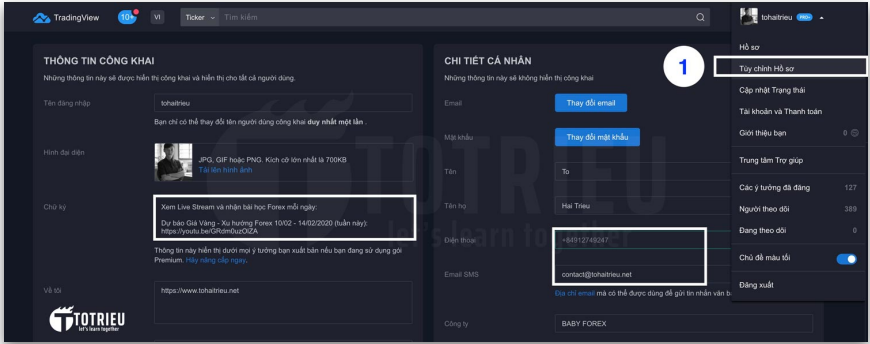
TradingView 10+ VI Ticker Tìm kiếm

tohaitrieu PRO

THÔNG TIN CÔNG KHAI
Những thông tin này sẽ được hiển thị công khai và hiển thị cho tất cả người dùng.

Tên đăng nhập
tohaitrieu
Bạn chỉ có thể thay đổi tên người dùng công khai duy nhất một lần .

Hình đại diện
JPG, GIF hoặc PNG. Kích cỡ lớn nhất là 700KB
Tải lên hình ảnh

Chữ ký
Xem Live Stream và nhận bài học Forex mỗi ngày:
Dự báo Giá Vàng - Xu hướng Forex 10/02 - 14/02/2020 (tuần này): https://youtu.be/GRdm0uzOlZA
Thông tin này hiển thị dưới mọi ý tưởng bạn xuất bản nếu bạn đang sử dụng gói Premium. Hãy nâng cấp ngay.

Về tôi
https://www.tohaitrieu.net

CHI TIẾT CÁ NHÂN
Những thông tin này sẽ không hiển thị công khai

Email
Thay đổi email
Mật khẩu
Thay đổi mật khẩu
Tên
To
Tên họ
Hai Trieu
Điện thoại
+84912749247
Email SMS
contact@tohaitrieu.net
Địa chỉ email mà có thể được dùng để gửi tin nhắn văn bản
Công ty
BABY FOREX

1

Hồ sơ
Tùy chỉnh Hồ sơ
Cập nhật Trạng thái
Tài khoản và Thanh toán
Giới thiệu bạn 0
Trung tâm Trợ giúp
Các ý tưởng đã đăng 127
Người theo dõi 389
Đang theo dõi 0
Chủ đề màu tối
Đăng xuất

TOTRIEU
let's learn together